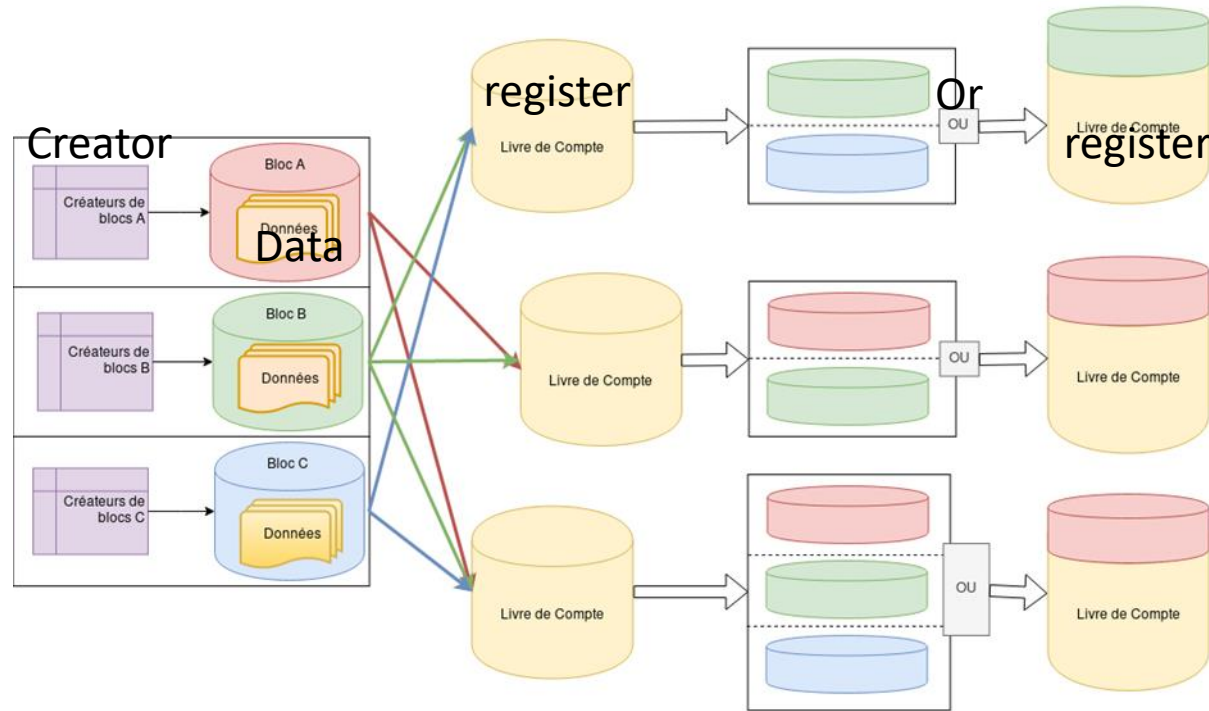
Creator

Créateurs de blocs A

Bloc A

Données

Data

Créateurs de blocs B

Bloc B

Données

Créateurs de blocs C

Bloc C

Données

register

Livre de Compte

Livre de Compte

Livre de Compte

Or

OU

OU

OU

Livre de Compte

register

Livre de Compte

Livre de Compte